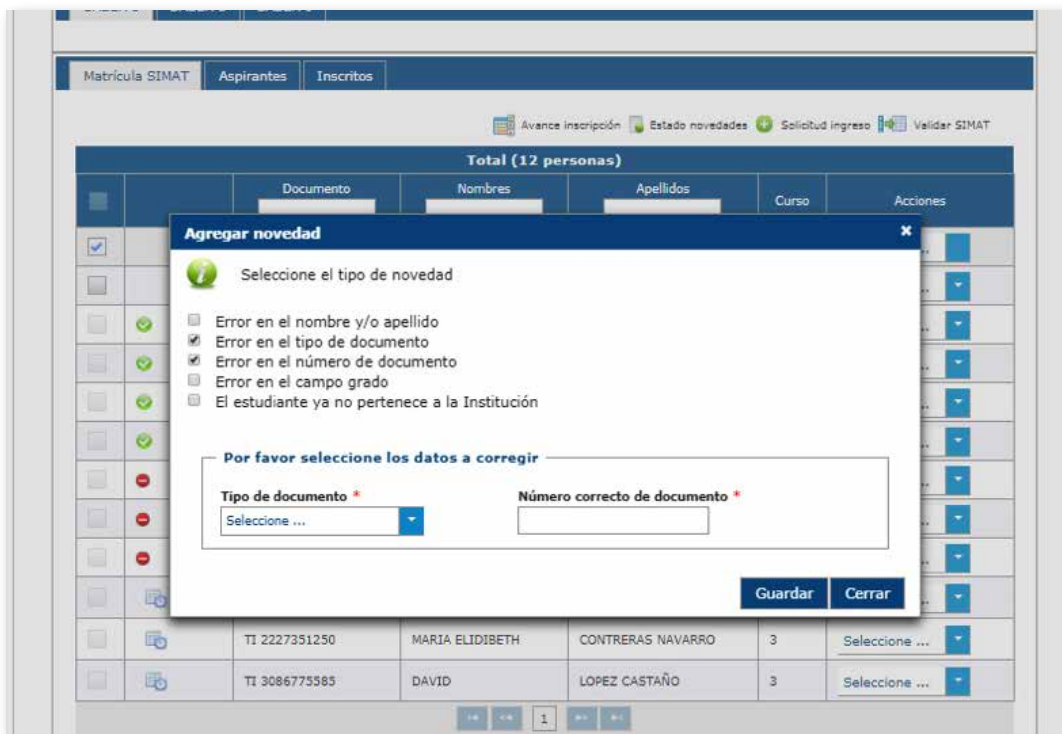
Matrícula SIMAT Aspirantes Inscritos

Avance inscripción Estado novedades Solicitud ingreso Validar SIMAT

Total (12 personas)

| | | Documento | Nombres | Apellidos | Curso | Acciones |
|---|---|---|---|---|---|---|
| | | TI 2227351250 | MARIA ELIDIBETH | CONTRERAS NAVARRO | 3 | Seleccione ... |
| | | TI 3086775585 | DAVID | LOPEZ CASTAÑO | 3 | Seleccione ... |

1

Agregar novedad ×

Seleccione el tipo de novedad

Error en el nombre y/o apellido
Error en el tipo de documento
Error en el número de documento
Error en el campo grado
El estudiante ya no pertenece a la Institución

Por favor seleccione los datos a corregir

Tipo de documento *
Seleccione ...

Número correcto de documento *

Guardar Cerrar